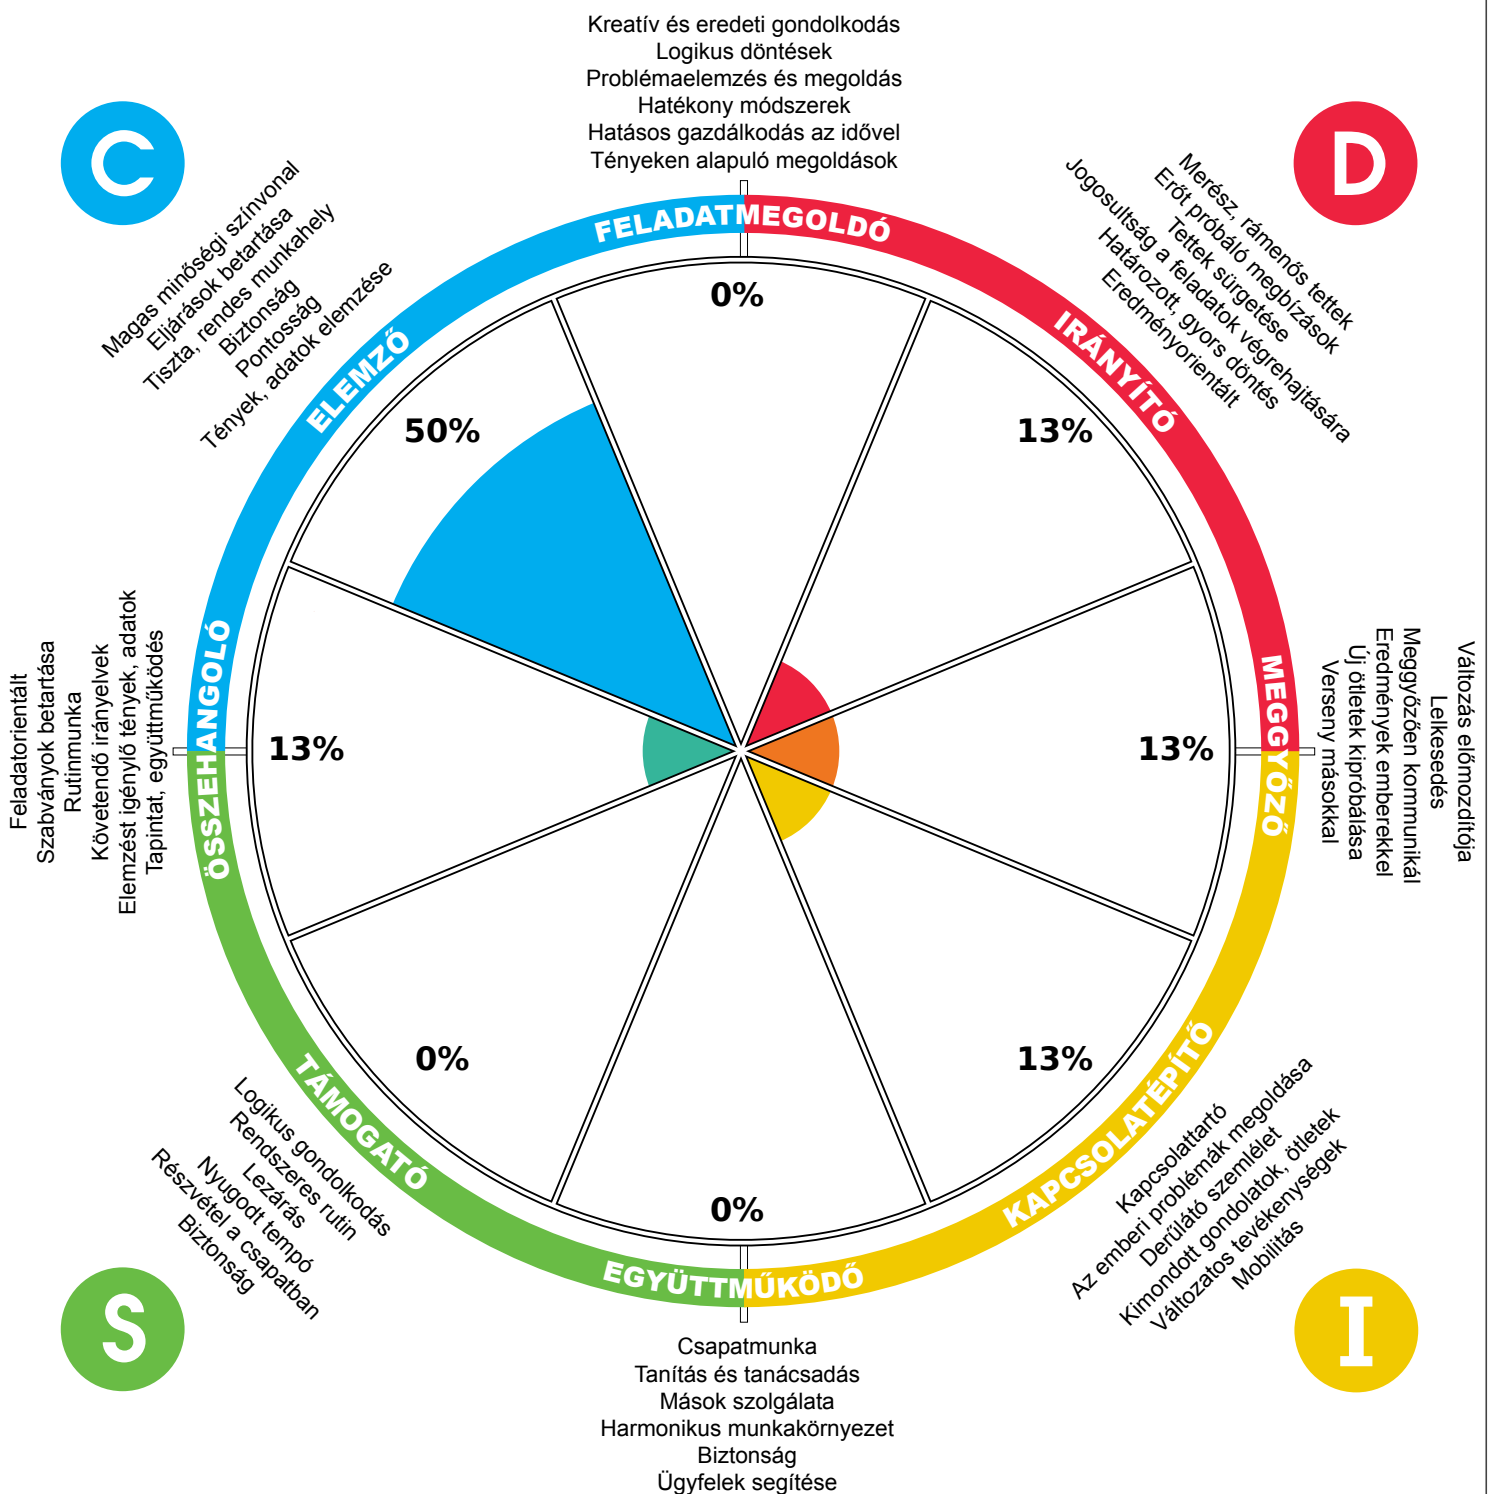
Kreatív és eredeti gondolkodás
Logikus döntések
Problémaelemzés és megoldás
Hatékony módszerek
Hatásos gazdálkodás az idővel
Tényeken alapuló megoldások

C

D

Magas minőségi színvonal
Eljárások betartása
Tiszta, rendes munkahely
Biztonság
Pontosság
Tények, adatok elemzése

Merész, rámenős tettek
Erőt próbáló megbízások
Tettek sürgetése
Jogosultság a feladatok végrehajtására
Határozott, gyors döntés
Eredményorientált

FELADATMEGOLDÓ

0%

ELEMZŐ

50%

IRÁNYÍTÓ

13%

Feladatorientált
Szabványok betartása
Rutinmunka
Követendő irányelvek
Elemzést igénylő tények, adatok
Tapintat, együttműködés

ÖSSZEHANGOLÓ

13%

13%

MEGGYŐZŐ

Változás előmozdítója
Lelkesedés
Meggyőzően kommunikál
Eredmények emberekkel
Új ötletek kipróbálása
Verseny másokkal

0%

13%

TÁMOGATÓ

Logikus gondolkodás
Rendszeres rutin
Lezárás
Nyugodt tempó
Részvétel a csapatban
Biztonság

0%

KAPCSOLATÉPÍTŐ

Kapcsolattartó
Az emberi problémák megoldása
Derűlátó szemlélet
Kimondott gondolatok, ötletek
Változatos tevékenységek
Mobilitás

EGYÜTTMŰKÖDŐ

S

I

Csapatmunka
Tanítás és tanácsadás
Mások szolgálata
Harmonikus munkakörnyezet
Biztonság
Ügyfelek segítése